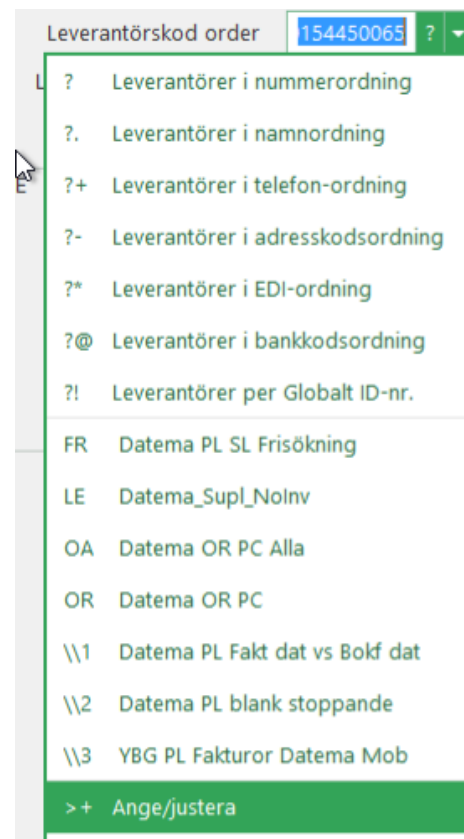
Leverantörskod order 154450065 ?

? Leverantörer i nummerordning
?. Leverantörer i namnordning
?+ Leverantörer i telefon-ordning
?- Leverantörer i adresskodsordning
?* Leverantörer i EDI-ordning
?@ Leverantörer i bankkodsordning
?! Leverantörer per Globalt ID-nr.
FR Datema PL SL Frisökning
LE Datema_Supl_NoInv
OA Datema OR PC Alla
OR Datema OR PC
\\1 Datema PL Fakt dat vs Bokf dat
\\2 Datema PL blank stoppande
\\3 YBG PL Fakturor Datema Mob
>+ Ange/justera